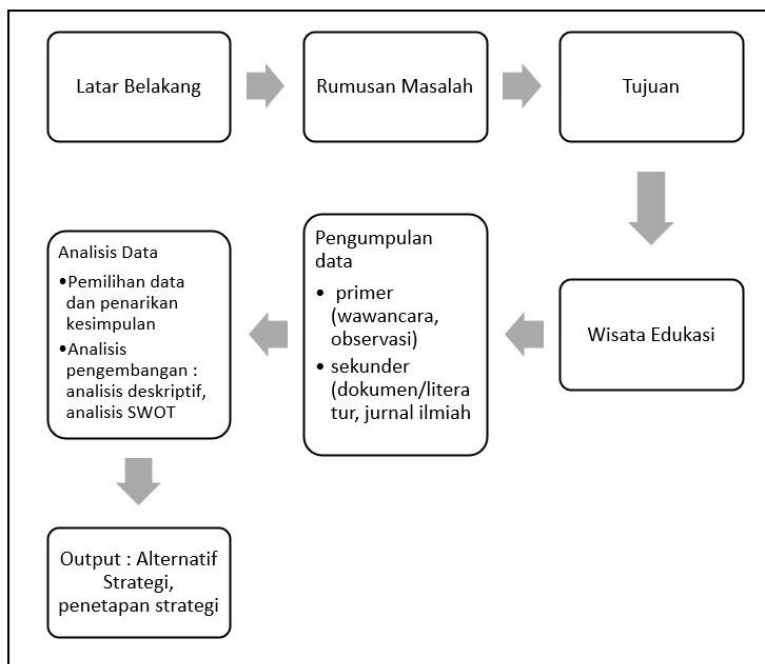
Latar Belakang

Rumusan Masalah

Tujuan

Wisata Edukasi

Pengumpulan data

- primer (wawancara, observasi)
- sekunder (dokumen/literatur, jurnal ilmiah

Analisis Data

- Pemilihan data dan penarikan kesimpulan
- Analisis pengembangan : analisis deskriptif, analisis SWOT

Output : Alternatif Strategi, penetapan strategi